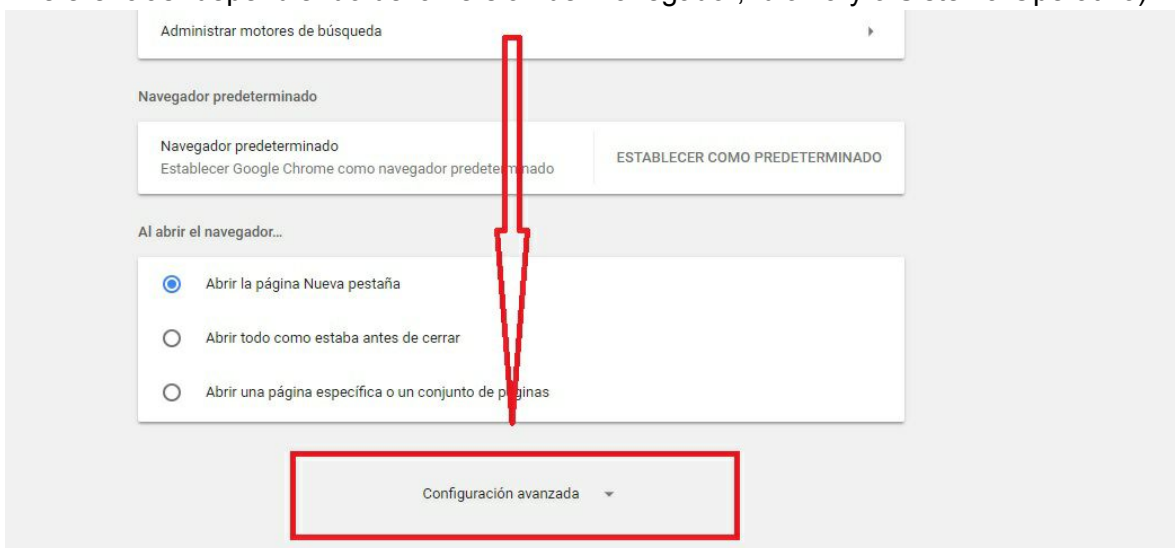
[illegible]

Administrar motores de búsqueda

Navegador predeterminado

Navegador predeterminado
Establecer Google Chrome como navegador prede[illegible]nado

ESTABLECER COMO PREDETERMINADO

Al abrir el navegador...

Abrir la página Nueva pestaña

Abrir todo como estaba antes de cerrar

Abrir una página específica o un conjunto de p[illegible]ginas

Configuración avanzada